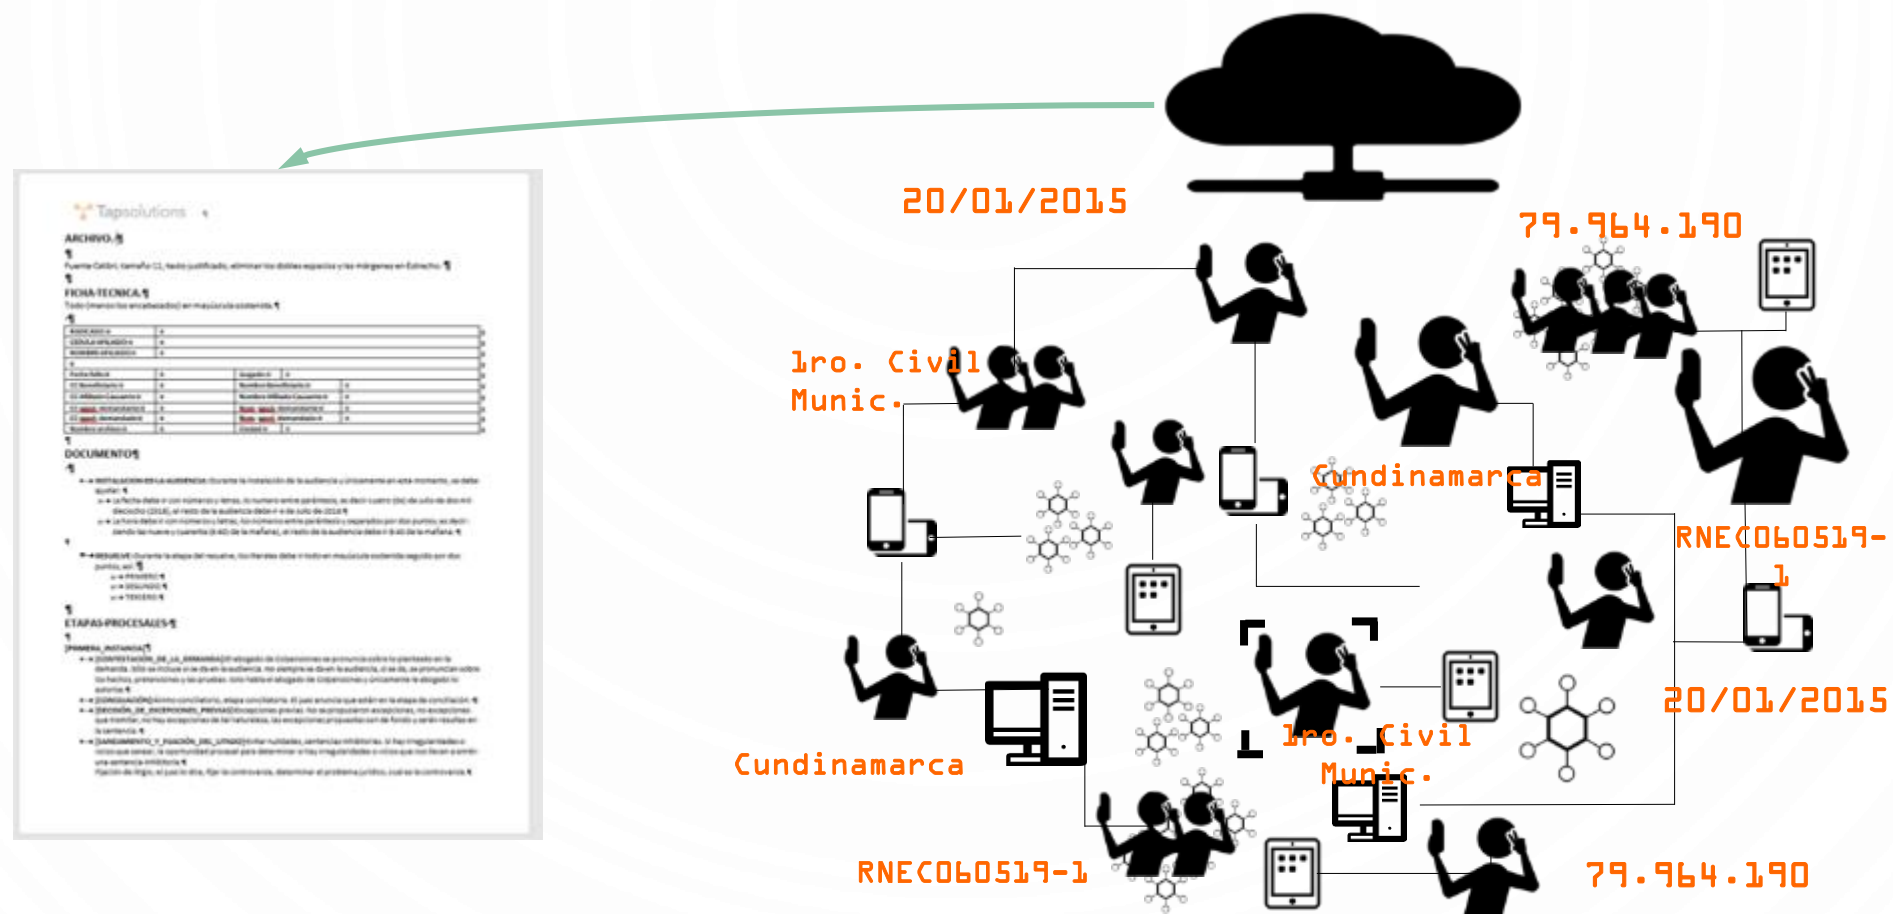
Tapsolutions

ARCHIVO.

Fuente Calibri, tamaño 11, texto justificado, eliminar los dobles espacios y las márgenes en Estrecho.

FICHA TECNICA

DOCUMENTOS

ETAPAS PROCESALES

20/01/2015

79.964.190

1ro. Civil Munic.

Cundinamarca

RNEC060519-1

20/01/2015

1ro. Civil Munic.

Cundinamarca

RNEC060519-1

79.964.190